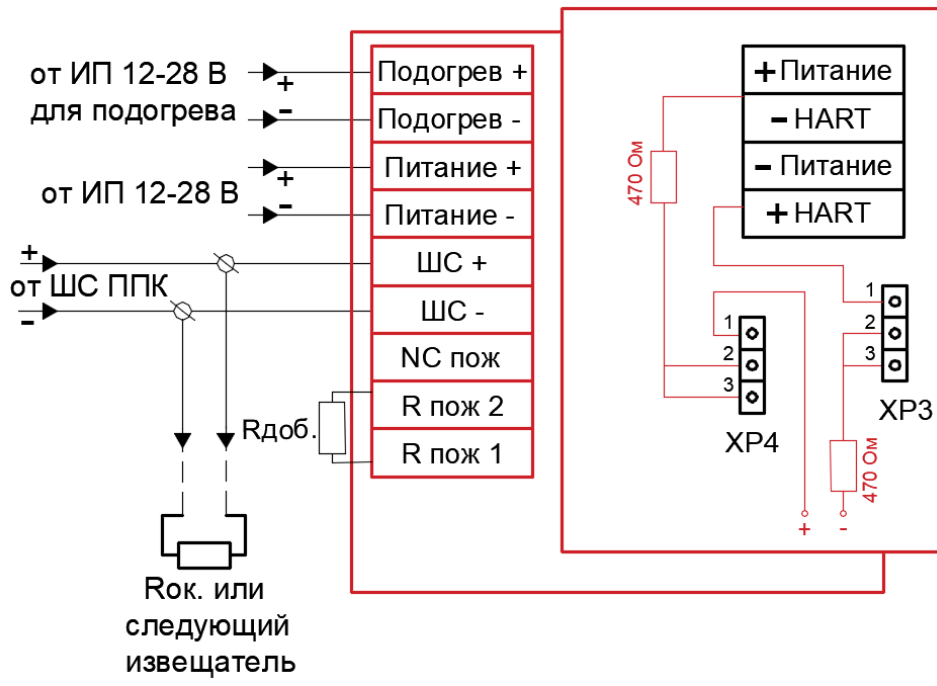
от ИП 12-28 В
для подогрева
+
-
от ИП 12-28 В
+
-
+
от ШС ППК
-
Rдоб.
Rок. или следующий извещатель

Подогрев +
Подогрев -
Питание +
Питание -
ШС +
ШС -
NC пож
R пож 2
R пож 1

+ Питание
- HART
- Питание
+ HART

470 Ом
1
2
3
XP4
1
2
3
XP3
470 Ом
+
-